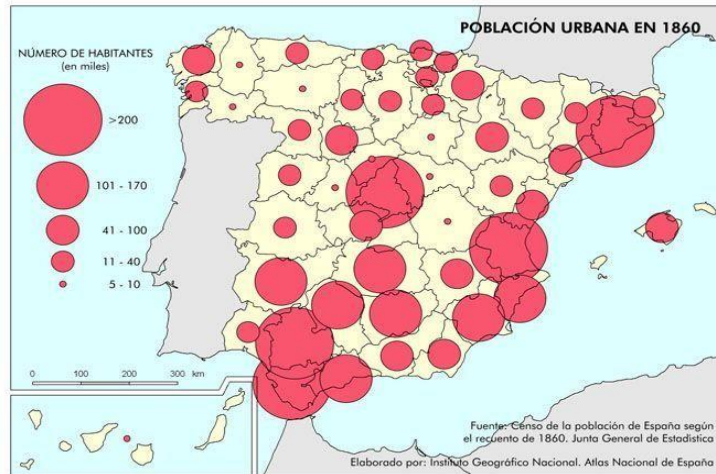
POBLACIÓN URBANA EN 1860

NÚMERO DE HABITANTES
(en miles)

>200

101 - 170

41 - 100

11 - 40

5 - 10

0 100 200 300 km

Fuente: Censo de la población de España según el recuento de 1860. Junta General de Estadística

Elaborado por: Instituto Geográfico Nacional. Atlas Nacional de España